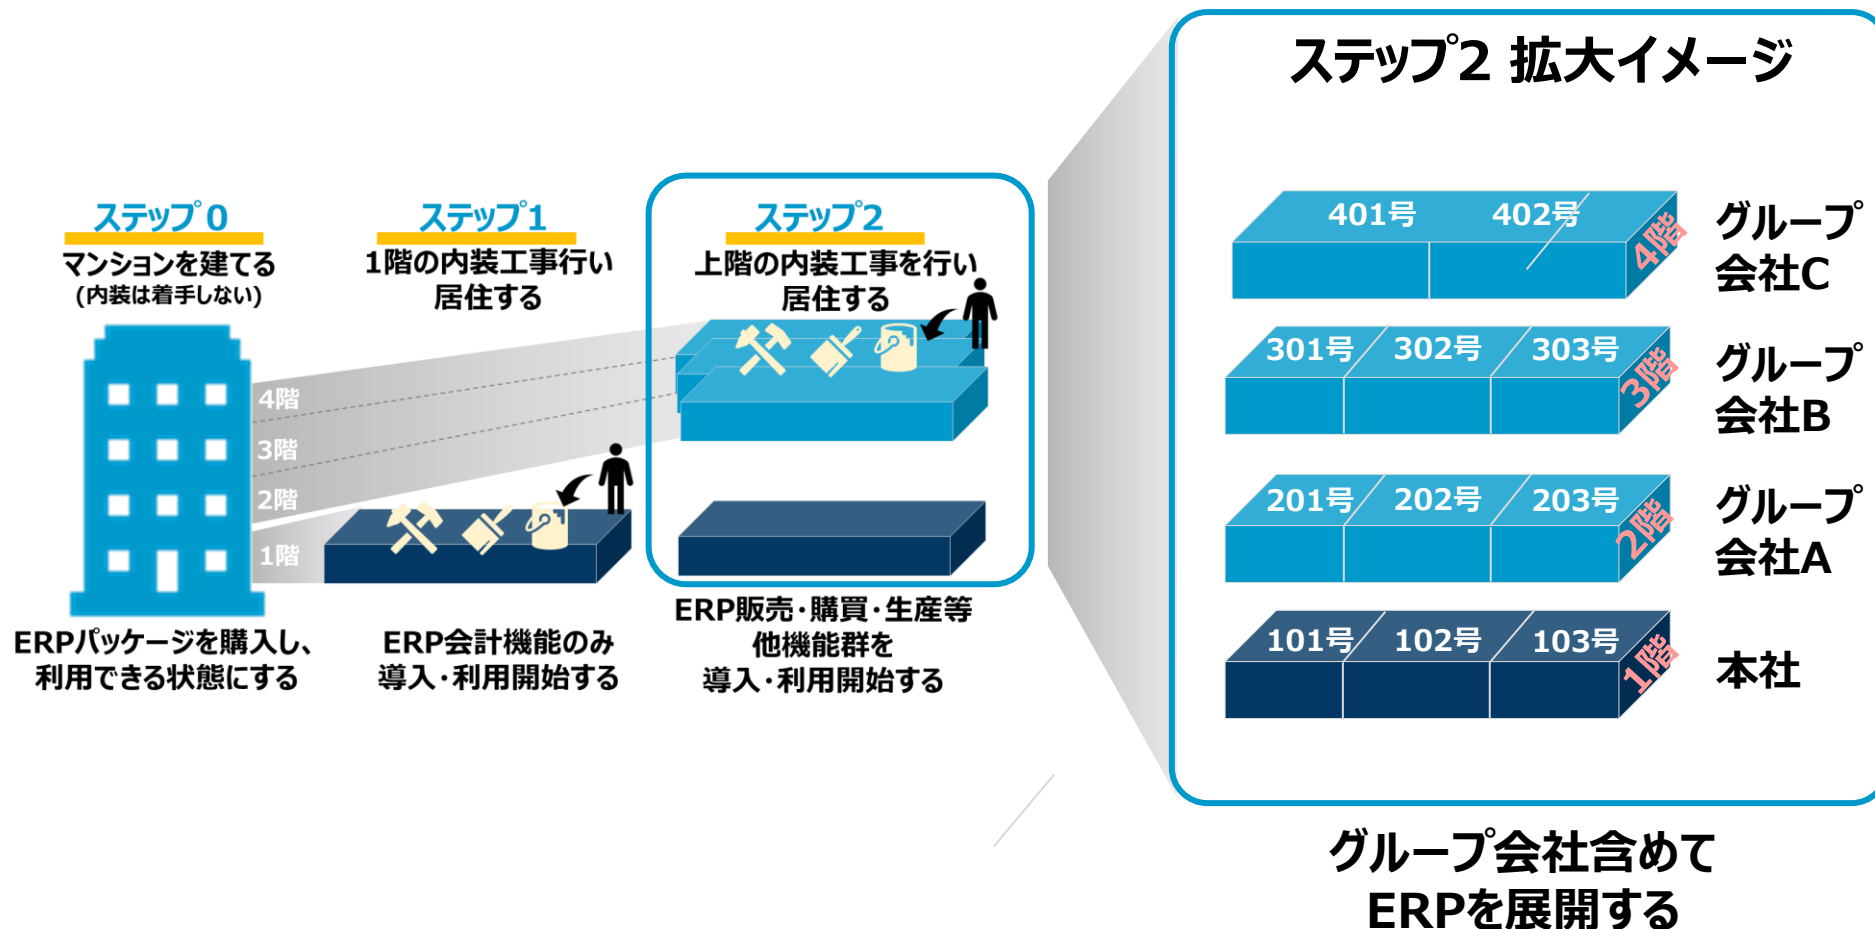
ステップ0
マンションを建てる
（内装は着手しない）

4階
3階
2階
1階

ERPパッケージを購入し、利用できる状態にする

ステップ1
1階の内装工事行い居住する

ERP会計機能のみ導入・利用開始する

ステップ2
上階の内装工事を行い居住する

ERP販売・購買・生産等他機能群を導入・利用開始する

ステップ2 拡大イメージ

401号 402号 4階
グループ会社C

301号 302号 303号 3階
グループ会社B

201号 202号 203号 2階
グループ会社A

101号 102号 103号 1階
本社

グループ会社含めてERPを展開する